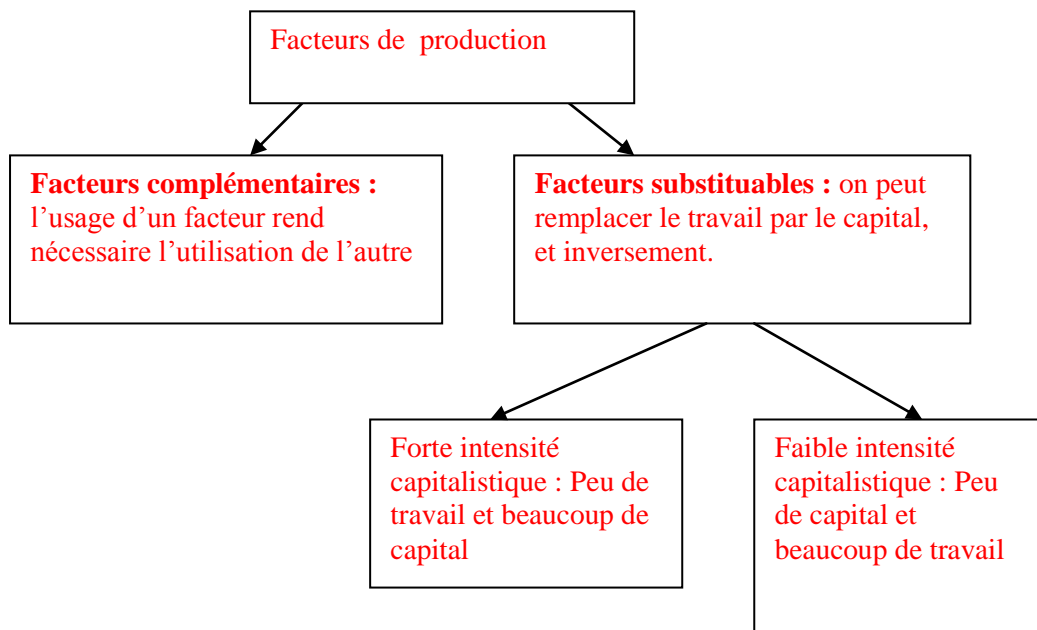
Facteurs de production

**Facteurs complémentaires :** l’usage d’un facteur rend nécessaire l’utilisation de l’autre

**Facteurs substituables :** on peut remplacer le travail par le capital, et inversement.

Forte intensité capitalistique : Peu de travail et beaucoup de capital

Faible intensité capitalistique : Peu de capital et beaucoup de travail